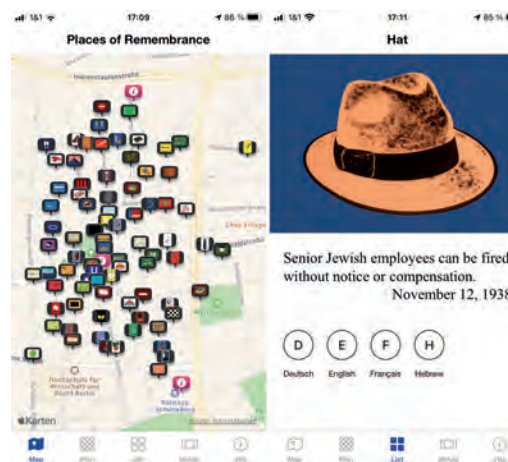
1&1 17:09 86 %

Places of Remembrance

Hohenstaufenstraße

Hochschule für Wirtschaft und Recht Berlin

Rathaus Schöneberg

Karten

Map Pics List Media Info

1&1 17:11 85 %

Hat

Senior Jewish employees can be fired without notice or compensation.

November 12, 1938

D E F H

Deutsch English Français Hebrew

Map Pics List Media Info